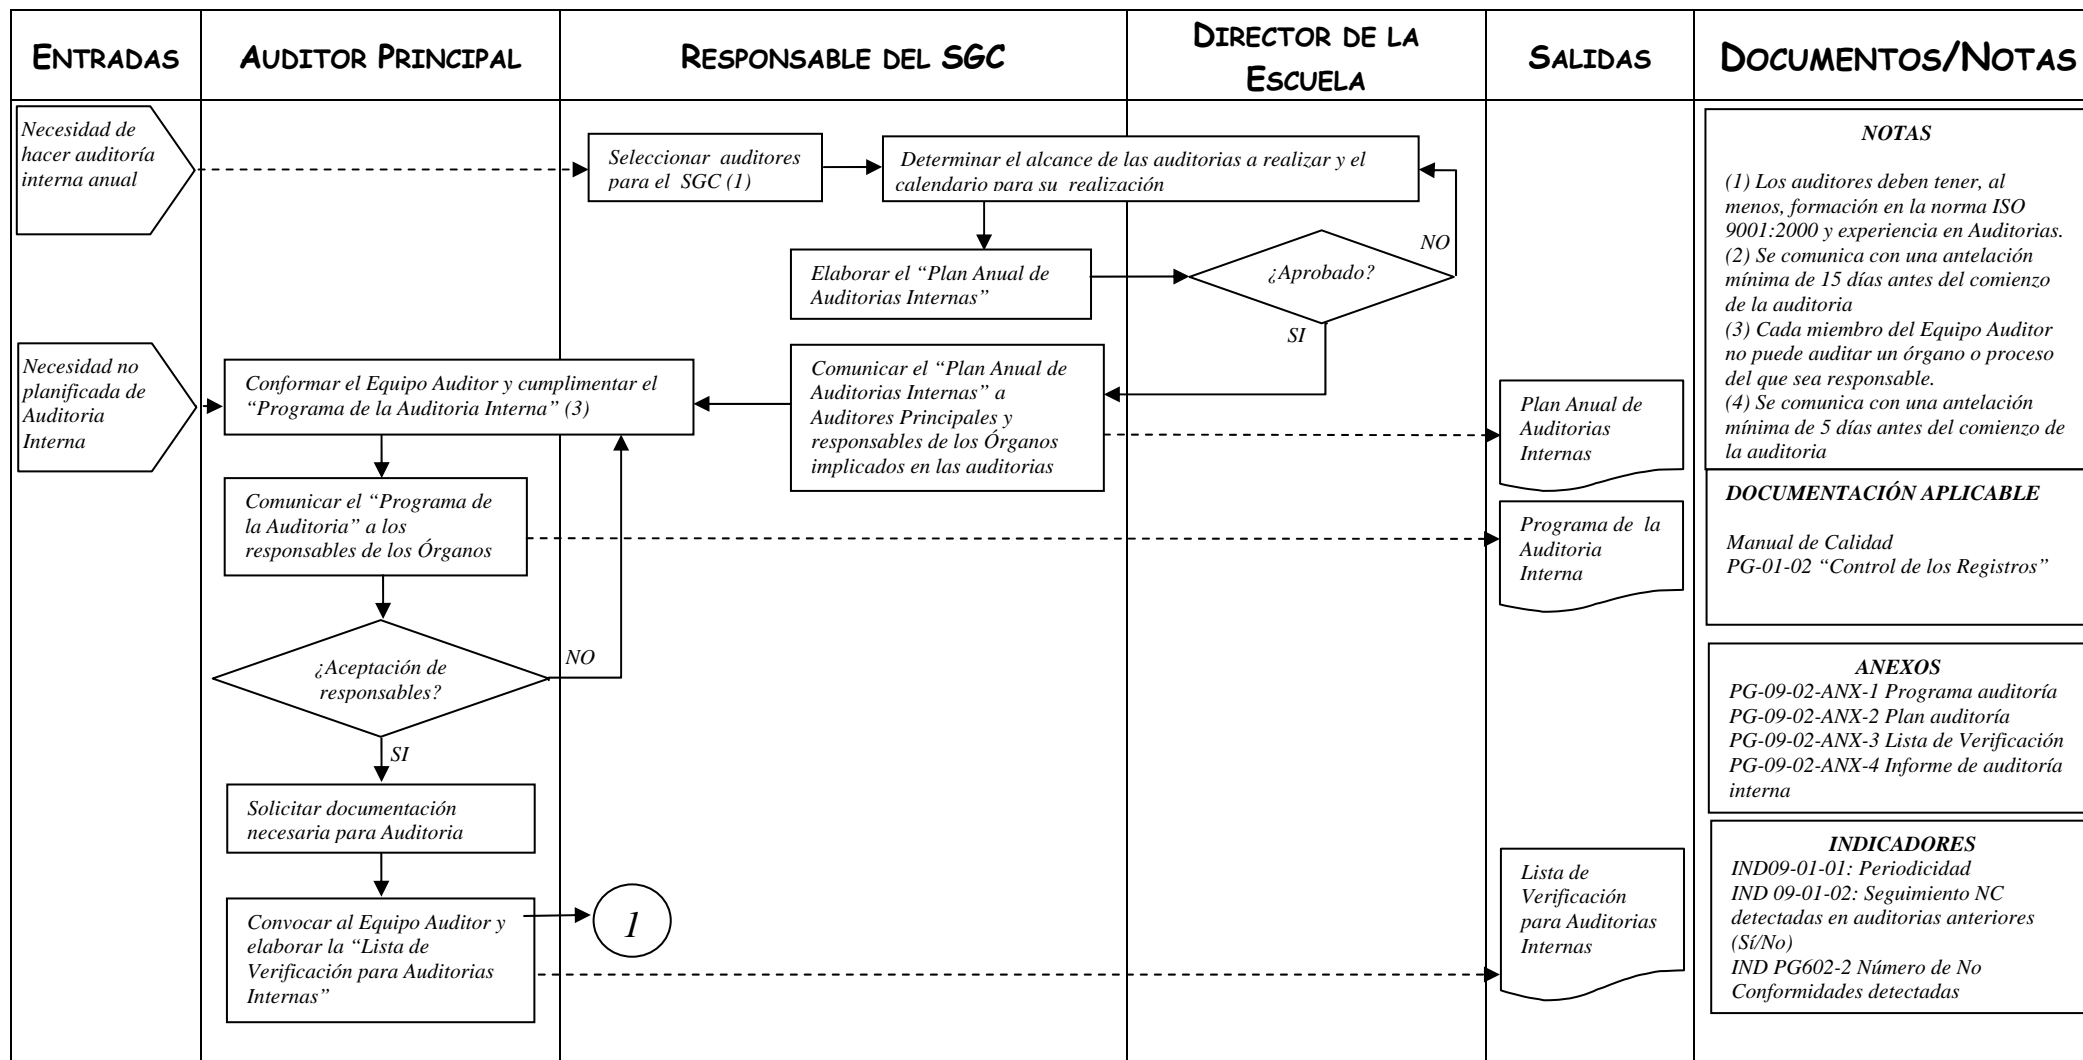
| ENTRADAS | AUDITOR PRINCIPAL | RESPONSABLE DEL SGC | DIRECTOR DE LA ESCUELA | SALIDAS | DOCUMENTOS/NOTAS |
|---|---|---|---|---|---|

Necesidad de hacer auditoría interna anual

Seleccionar auditores para el SGC (1)

Determinar el alcance de las auditorias a realizar y el calendario para su realización

Elaborar el "Plan Anual de Auditorias Internas"

¿Aprobado?

NO

SI

Necesidad no planificada de Auditoria Interna

Conformar el Equipo Auditor y cumplimentar el "Programa de la Auditoria Interna" (3)

Comunicar el "Plan Anual de Auditorias Internas" a Auditores Principales y responsables de los Órganos implicados en las auditorias

Plan Anual de Auditorias Internas

Comunicar el "Programa de la Auditoria" a los responsables de los Órganos

Programa de la Auditoria Interna

¿Aceptación de responsables?

NO

SI

Solicitar documentación necesaria para Auditoria

Convocar al Equipo Auditor y elaborar la "Lista de Verificación para Auditorias Internas"

1

Lista de Verificación para Auditorias Internas

NOTAS

(1) Los auditores deben tener, al menos, formación en la norma ISO 9001:2000 y experiencia en Auditorias.
(2) Se comunica con una antelación mínima de 15 días antes del comienzo de la auditoria
(3) Cada miembro del Equipo Auditor no puede auditar un órgano o proceso del que sea responsable.
(4) Se comunica con una antelación mínima de 5 días antes del comienzo de la auditoria

DOCUMENTACIÓN APLICABLE

Manual de Calidad
PG-01-02 "Control de los Registros"

ANEXOS
PG-09-02-ANX-1 Programa auditoría
PG-09-02-ANX-2 Plan auditoría
PG-09-02-ANX-3 Lista de Verificación
PG-09-02-ANX-4 Informe de auditoría interna

INDICADORES
IND09-01-01: Periodicidad
IND 09-01-02: Seguimiento NC detectadas en auditorias anteriores (Sí/No)
IND PG602-2 Número de No Conformidades detectadas